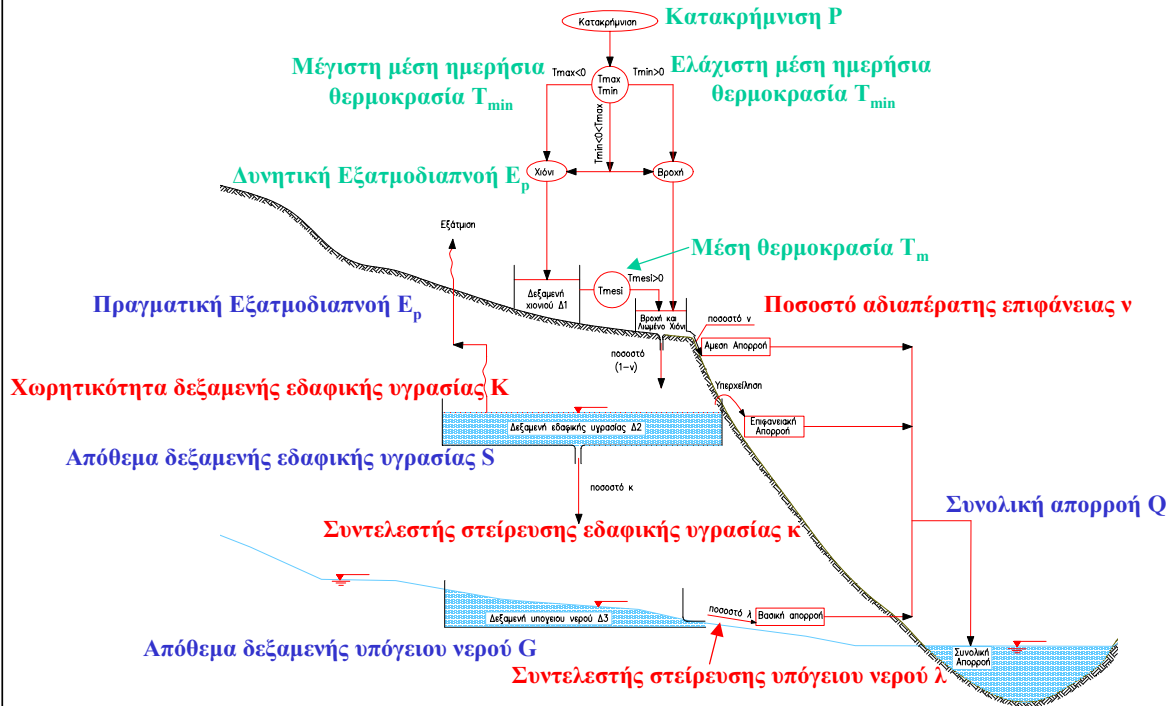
Κατακρήμνιση
Κατακρήμνιση P
Μέγιστη μέση ημερήσια θερμοκρασία $T_{min}$
Tmax<0
Tmax
Tmin
Tmin>0
Ελάχιστη μέση ημερήσια θερμοκρασία $T_{min}$
Tmin<0<Tmax
Δυνητική Εξατμοδιαπνοή $E_p$
Χιόνι
Βροχή
Εξάτμιση
Μέση θερμοκρασία $T_m$
Tmesi>0
Tmesi
Δεξαμενή χιονιού Δ1
Βροχή και Λιωμένο Χιόνι
Πραγματική Εξατμοδιαπνοή $E_p$
ποσοστό ν
Ποσοστό αδιαπέρατης επιφάνειας ν
Άμεση Απορροή
ποσοστό (1−ν)
Χωρητικότητα δεξαμενής εδαφικής υγρασίας K
Υπερχείλιση
Δεξαμενή εδαφικής υγρασίας Δ2
Επιφανειακή Απορροή
Απόθεμα δεξαμενής εδαφικής υγρασίας S
ποσοστό κ
Συνολική απορροή Q
Συντελεστής στείρευσης εδαφικής υγρασίας κ
Δεξαμενή υπογείου νερού Δ3
ποσοστό λ
Βασική απορροή
Συνολική Απορροή
Απόθεμα δεξαμενής υπόγειου νερού G
Συντελεστής στείρευσης υπόγειου νερού λ